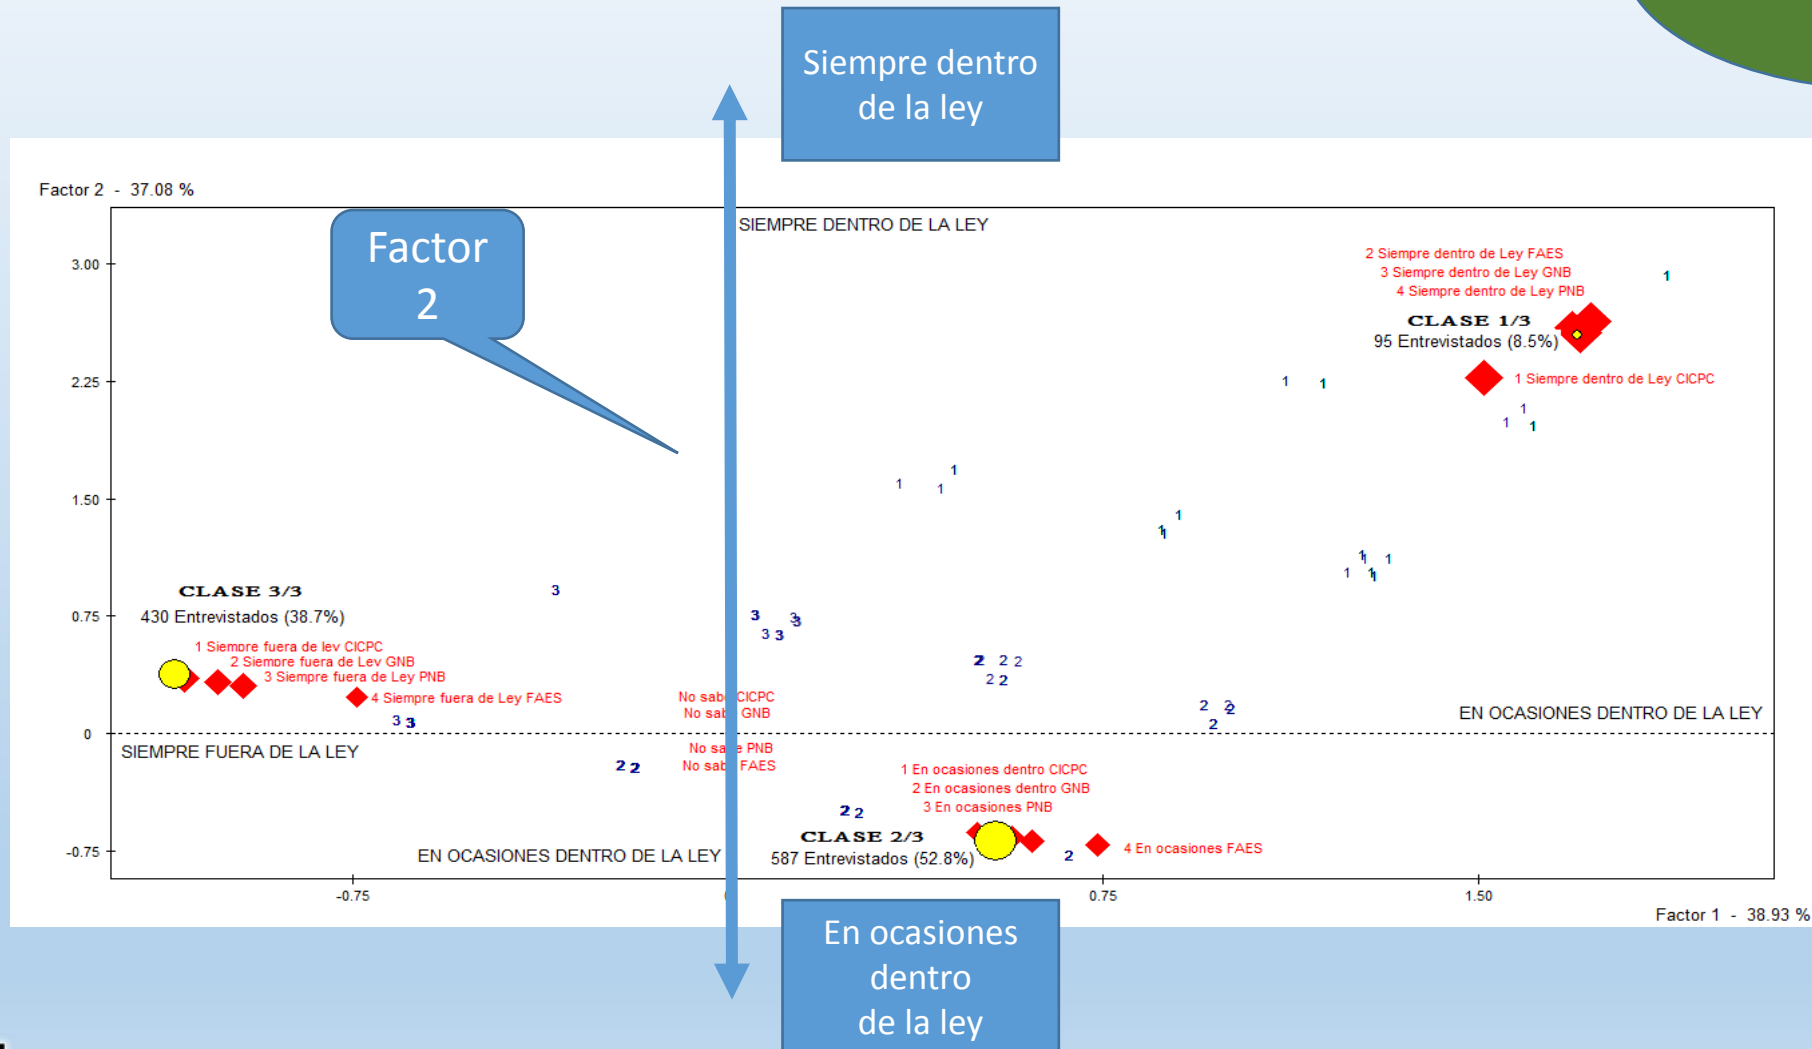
Siempre dentro de la ley

Factor 2 - 37.08 %

Factor 2

SIEMPRE DENTRO DE LA LEY

3.00

2.25

1.50

0.75

0

-0.75

2 Siempre dentro de Ley FAES
3 Siempre dentro de Ley GNB
4 Siempre dentro de Ley PNB

CLASE 1/3
95 Entrevistados (8.5%)

1 Siempre dentro de Ley CICPC

1 1 1 1 1 1 1 1 1 1 1 1 1 1 1 1 1

CLASE 3/3
430 Entrevistados (38.7%)

3

1 Siempre fuera de lev CICPC
2 Siempre fuera de Lev GNB
3 Siempre fuera de Ley PNB
4 Siempre fuera de Ley FAES

3 3

3 3 3 3

2 2 2 2 2

No sab CICPC
No sab GNB

2 2 2

EN OCASIONES DENTRO DE LA LEY

SIEMPRE FUERA DE LA LEY

No sa PNB
No sab FAES

2 2

1 En ocasiones dentro CICPC
2 En ocasiones dentro GNB
3 En ocasiones PNB

2 2

CLASE 2/3
587 Entrevistados (52.8%)

2

4 En ocasiones FAES

EN OCASIONES DENTRO DE LA LEY

-0.75

0.75

1.50

Factor 1 - 38.93 %

En ocasiones dentro de la ley